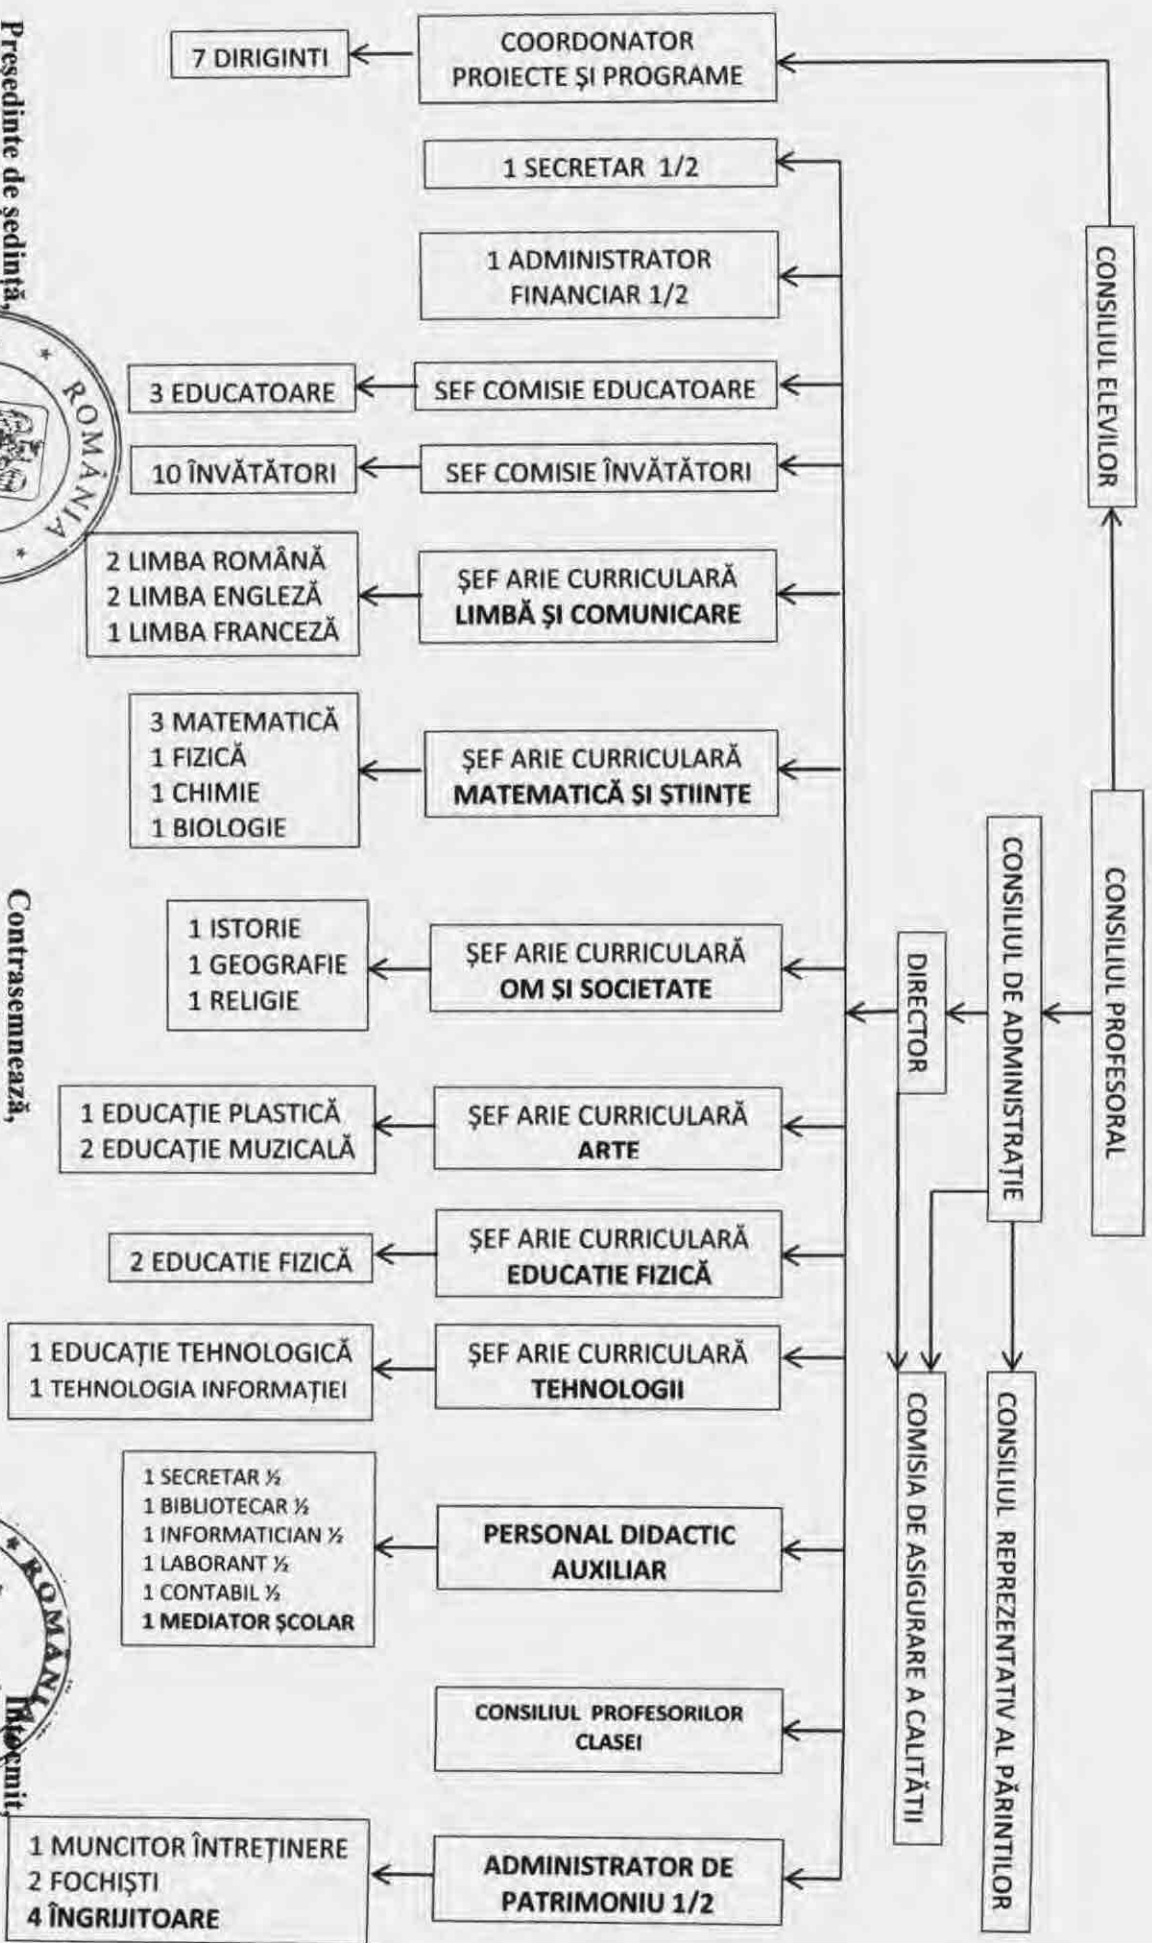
Presedinte de sedință,

Contrasemnează,

Întocmit,

ROMÂNIA

ROMÂNIA

CONSILIUL PROFESORAL

CONSILIUL ELEVILOR

CONSILIUL DE ADMINISTRAȚIE

DIRECTOR

CONSILIUL REPREZENTATIV AL PĂRINȚILOR

COMISIA DE ASIGURARE A CALITĂȚII

COORDONATOR PROIECTE ȘI PROGRAME

7 DIRIGINTI

1 SECRETAR 1/2

1 ADMINISTRATOR FINANCIAR 1/2

SEF COMISIE EDUCATOARE

3 EDUCATOARE

SEF COMISIE ÎNVĂȚĂTORI

10 ÎNVĂȚĂTORI

ȘEF ARIE CURRICULARĂ LIMBĂ ȘI COMUNICARE

2 LIMBA ROMÂNĂ
2 LIMBA ENGLEZĂ
1 LIMBA FRANCEZĂ

ȘEF ARIE CURRICULARĂ MATEMATICĂ ȘI ȘTIINȚE

3 MATEMATICĂ
1 FIZICĂ
1 CHIMIE
1 BIOLOGIE

ȘEF ARIE CURRICULARĂ OM ȘI SOCIETATE

1 ISTORIE
1 GEOGRAFIE
1 RELIGIE

ȘEF ARIE CURRICULARĂ ARTE

1 EDUCAȚIE PLASTICĂ
2 EDUCAȚIE MUZICALĂ

ȘEF ARIE CURRICULARĂ EDUCAȚIE FIZICĂ

2 EDUCAȚIE FIZICĂ

ȘEF ARIE CURRICULARĂ TEHNOLOGII

1 EDUCAȚIE TEHNOLOGICĂ
1 TEHNOLOGIA INFORMAȚIEI

PERSONAL DIDACTIC AUXILIAR

1 SECRETAR ½
1 BIBLIOTECAR ½
1 INFORMATICIAN ½
1 LABORANT ½
1 CONTABIL ½
1 MEDIATOR ȘCOLAR

CONSILIUL PROFESORILOR CLASEI

ADMINISTRATOR DE PATRIMONIU 1/2

1 MUNCITOR ÎNTREȚINERE
2 FOCHIȘTI
4 ÎNGRIJITOARE